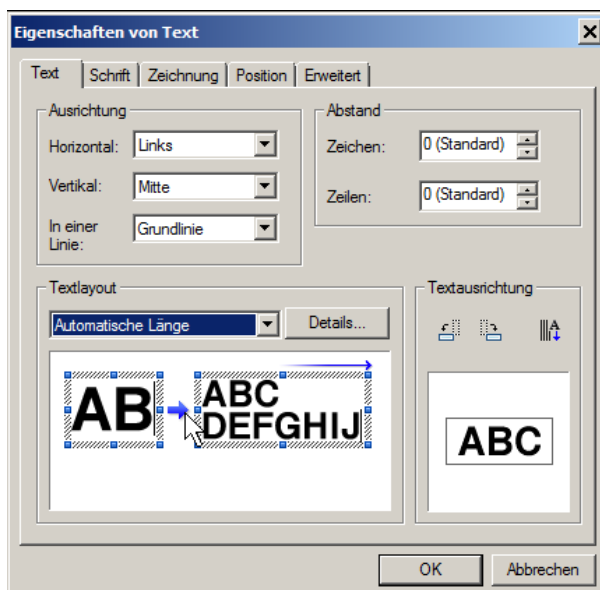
Eigenschaften von Text

Text | Schrift | Zeichnung | Position | Erweitert

Ausrichtung

Horizontal: Links

Vertikal: Mitte

In einer Linie: Grundlinie

Abstand

Zeichen: 0 (Standard)

Zeilen: 0 (Standard)

Textlayout

Automatische Länge

Details...

AB

ABC DEFGHIJ

Textausrichtung

ABC

OK

Abbrechen